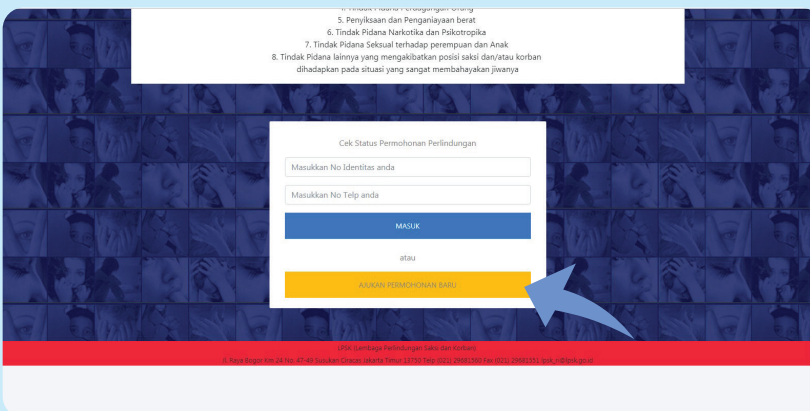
4. Tindak Pidana Perdagangan Orang
5. Penyiksaan dan Penganiayaan berat
6. Tindak Pidana Narkotika dan Psikotropika
7. Tindak Pidana Seksual terhadap perempuan dan Anak
8. Tindak Pidana lainnya yang mengakibatkan posisi saksi dan/atau korban dihadapkan pada situasi yang sangat membahayakan jiwanya

Cek Status Permohonan Perlindungan

Masukkan No Identitas anda

Masukkan No Telp anda

MASUK

atau

AJUKAN PERMOHONAN BARU

LPSK (Lembaga Perlindungan Saksi dan Korban)
Jl. Raya Bogor Km 24 No. 47-49 Susukan Ciracas Jakarta Timur 13750 Telp (021) 29681560 Fax (021) 29681551 lpsk_ri@lpsk.go.id